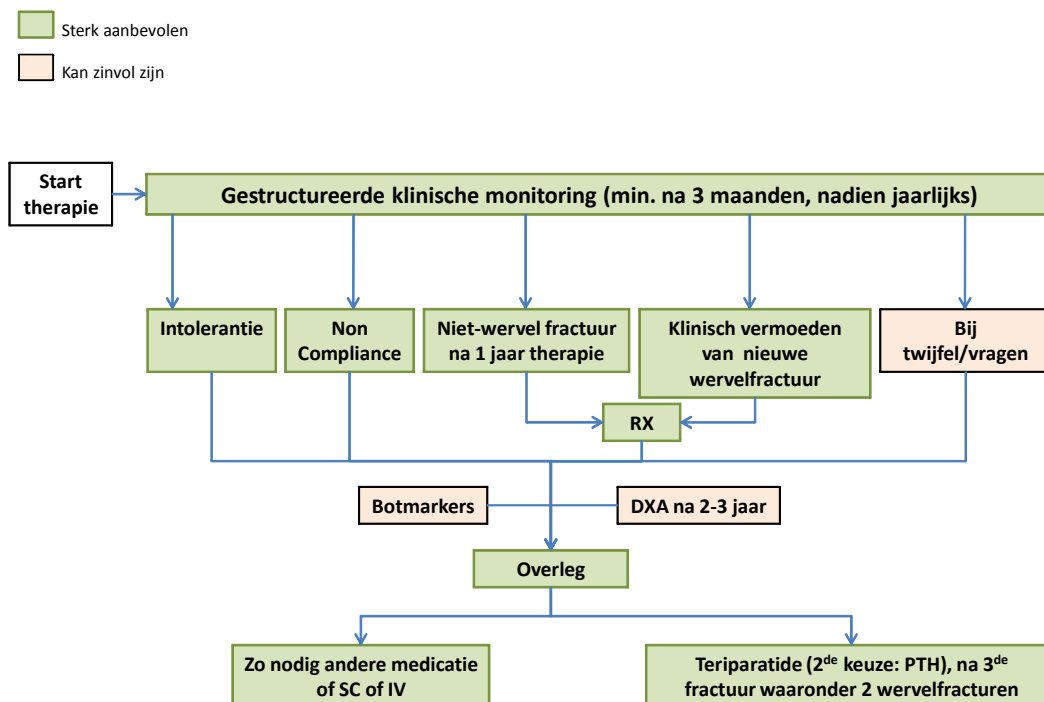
Sterk aanbevolen

Kan zinvol zijn

Start therapie

Gestructureerde klinische monitoring (min. na 3 maanden, nadien jaarlijks)

Intolerantie

Non Compliance

Niet-wervel fractuur na 1 jaar therapie

Klinisch vermoeden van nieuwe wervelfractuur

Bij twijfel/vragen

RX

Botmarkers

DXA na 2-3 jaar

Overleg

Zo nodig andere medicatie of SC of IV

Teriparatide (2$^{de}$ keuze: PTH), na 3$^{de}$ fractuur waaronder 2 wervelfracturen